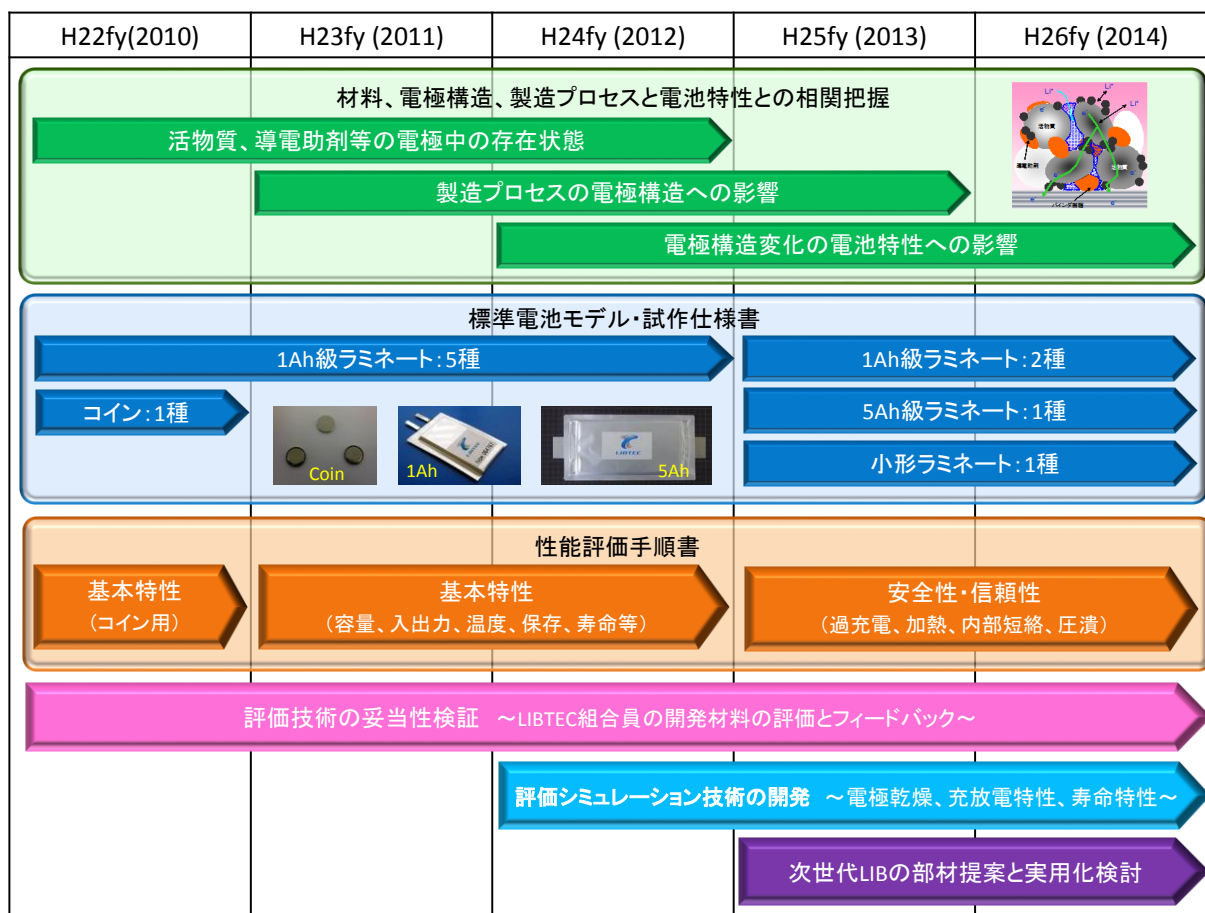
| H22fy(2010) | H23fy (2011) | H24fy (2012) | H25fy (2013) | H26fy (2014) |
|---|---|---|---|---|

材料、電極構造、製造プロセスと電池特性との相関把握

活物質、導電助剤等の電極中の存在状態

製造プロセスの電極構造への影響

電極構造変化の電池特性への影響

活物質

導電助剤

バインダ

標準電池モデル・試作仕様書

1Ah級ラミネート：5種

1Ah級ラミネート：2種

コイン：1種

5Ah級ラミネート：1種

小形ラミネート：1種

Coin

1Ah

LIBTEC

5Ah

性能評価手順書

基本特性
（コイン用）

基本特性
（容量、入出力、温度、保存、寿命等）

安全性・信頼性
（過充電、加熱、内部短絡、圧潰）

評価技術の妥当性検証 ～LIBTEC組合員の開発材料の評価とフィードバック～

評価シミュレーション技術の開発 ～電極乾燥、充放電特性、寿命特性～

次世代LIBの部材提案と実用化検討